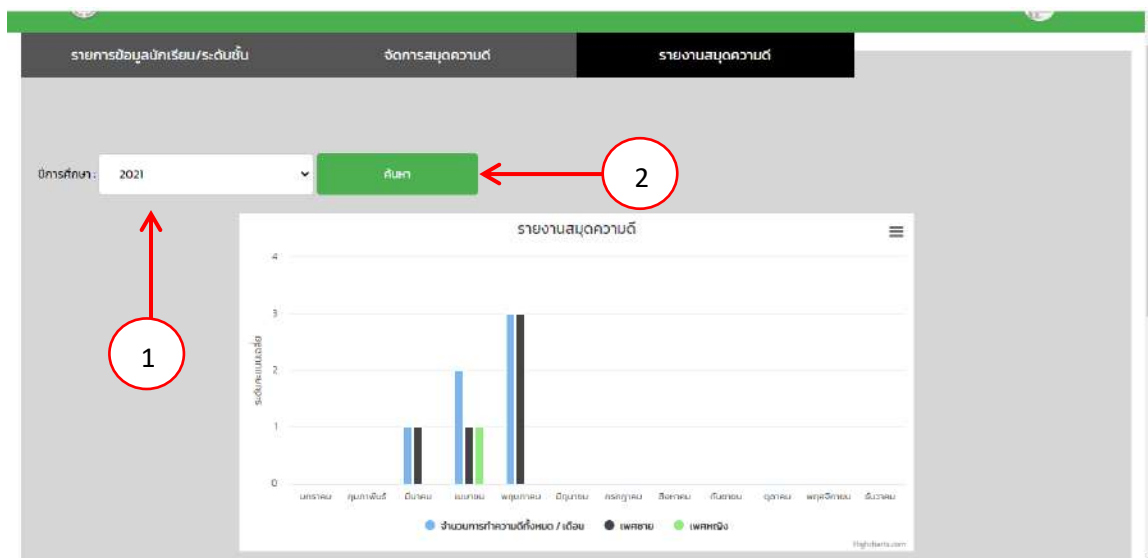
รายการข้อมูลนักเรียน/ระดับชั้น
จัดการสมุดความดี
รายงานสมุดความดี

ปีการศึกษา : 2021
ค้นหา

2

รายงานสมุดความดี

4
3
2
1
0

ระดับคะแนนเฉลี่ย

1

มกราคม
กุมภาพันธ์
มีนาคม
เมษายน
พฤษภาคม
มิถุนายน
กรกฎาคม
สิงหาคม
กันยายน
ตุลาคม
พฤศจิกายน
ธันวาคม

จำนวนการทำความดีทั้งหมด / เดือน
เพศชาย
เพศหญิง

Highcharts.com